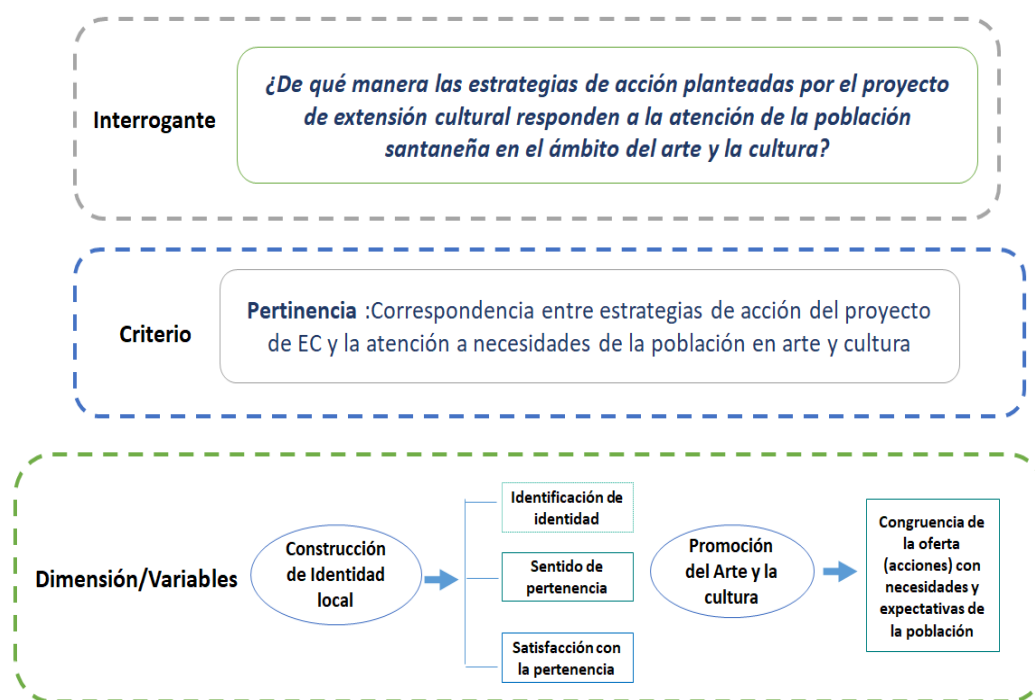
Interrogante

¿De qué manera las estrategias de acción planteadas por el proyecto de extensión cultural responden a la atención de la población santaneña en el ámbito del arte y la cultura?

Criterio

Pertinencia :Correspondencia entre estrategias de acción del proyecto de EC y la atención a necesidades de la población en arte y cultura

Dimensión/Variables

Construcción de Identidad local

Identificación de identidad

Sentido de pertenencia

Satisfacción con la pertenencia

Promoción del Arte y la cultura

Congruencia de la oferta (acciones) con necesidades y expectativas de la población